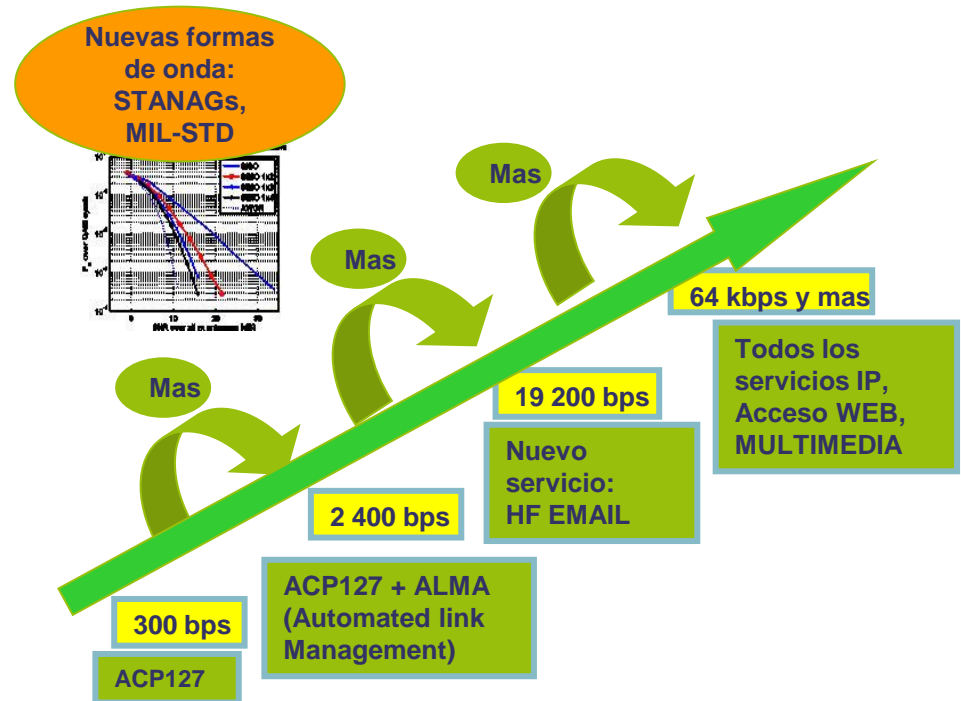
Nuevas formas de onda: STANAGs, MIL-STD

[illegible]

Mas

64 kbps y mas

Todos los servicios IP, Acceso WEB, MULTIMEDIA

Mas

19 200 bps

Nuevo servicio: HF EMAIL

Mas

2 400 bps

ACP127 + ALMA (Automated link Management)

300 bps

ACP127